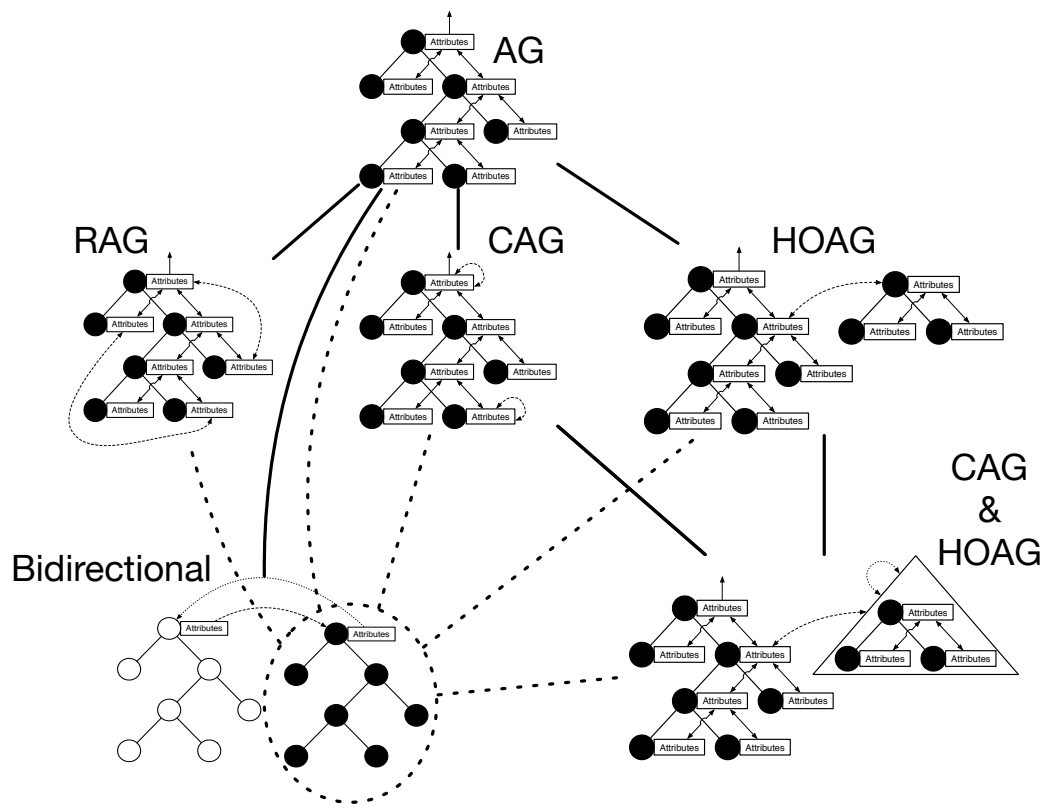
Attributes
AG
Attributes
Attributes
Attributes
Attributes
Attributes
Attributes

RAG
Attributes
Attributes
Attributes
Attributes
Attributes
Attributes
Attributes

CAG
Attributes
Attributes
Attributes
Attributes
Attributes
Attributes
Attributes

HOAG
Attributes
Attributes
Attributes
Attributes
Attributes
Attributes
Attributes
Attributes
Attributes

CAG
&
HOAG

Bidirectional
Attributes
Attributes

Attributes
Attributes
Attributes
Attributes
Attributes
Attributes
Attributes
Attributes
Attributes
Attributes